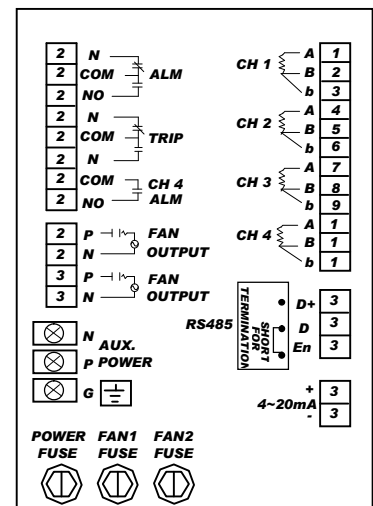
2 N
2 COM ALM
2 NO
2 N
2 COM TRIP
2 N
2 COM CH 4
2 NO ALM
2 P FAN
2 N OUTPUT
3 P FAN
3 N OUTPUT

CH 1 A 1
B 2
b 3
CH 2 A 4
B 5
b 6
CH 3 A 7
B 8
b 9
CH 4 A 1
B 1
b 1

TERMINATION SHORT FOR
RS485
D+ 3
D 3
En 3

N AUX.
P POWER
G

+ 3
4~20mA
- 3

POWER FUSE
FAN1 FUSE
FAN2 FUSE